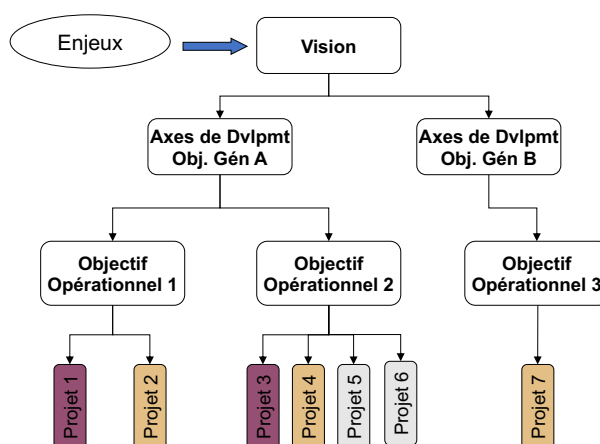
Enjeux

Vision

Axes de Dvlpmt
Obj. Gén A

Axes de Dvlpmt
Obj. Gén B

Objectif
Opérationnel 1

Objectif
Opérationnel 2

Objectif
Opérationnel 3

Projet 1

Projet 2

Projet 3

Projet 4

Projet 5

Projet 6

Projet 7